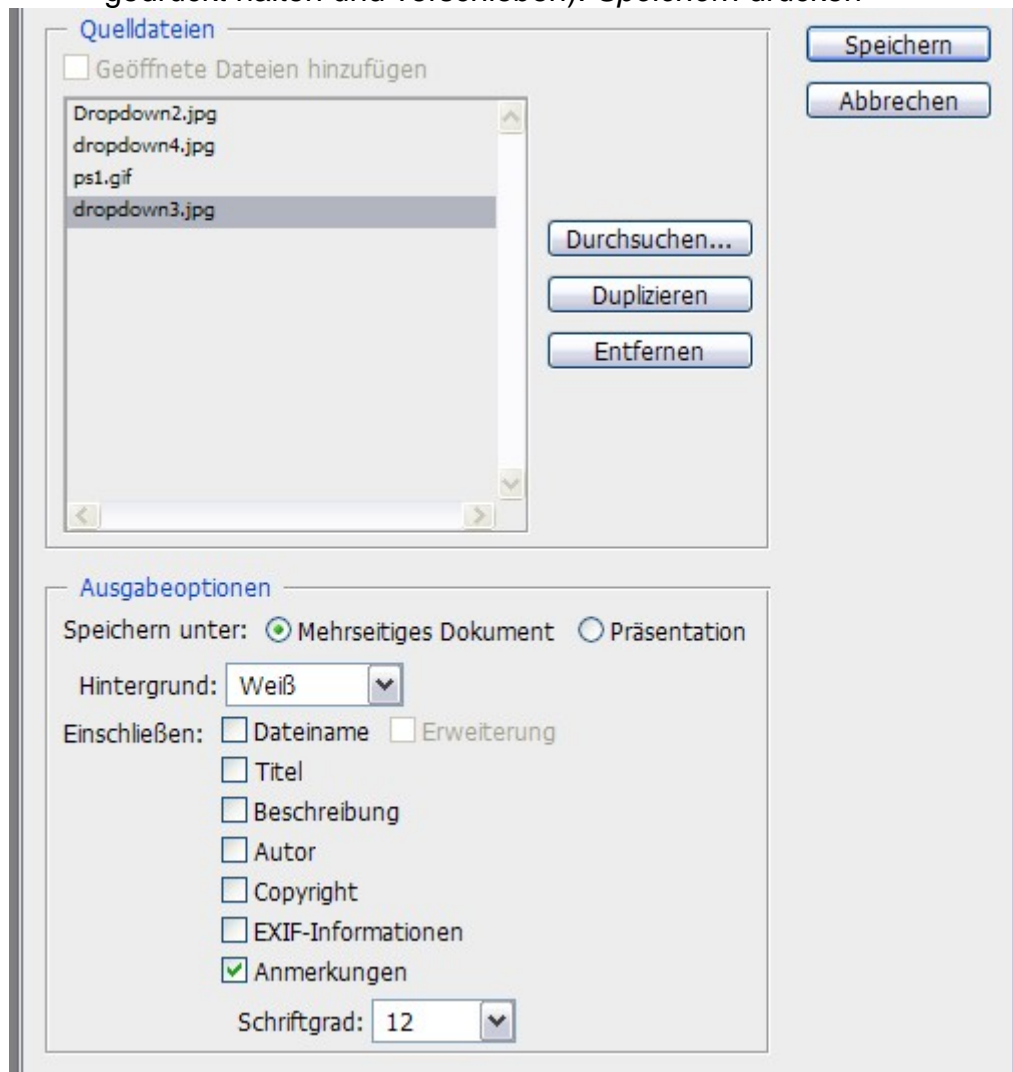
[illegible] halten und verschieben). Speichern drücken

Quelldateien

Geöffnete Dateien hinzufügen

Dropdown2.jpg
dropdown4.jpg
ps1.gif
dropdown3.jpg

Durchsuchen...

Duplizieren

Entfernen

Speichern

Abbrechen

Ausgabeoptionen

Speichern unter: Mehrseitiges Dokument Präsentation

Hintergrund: Weiß

Einschließen: Dateiname Erweiterung
Titel
Beschreibung
Autor
Copyright
EXIF-Informationen
Anmerkungen

Schriftgrad: 12